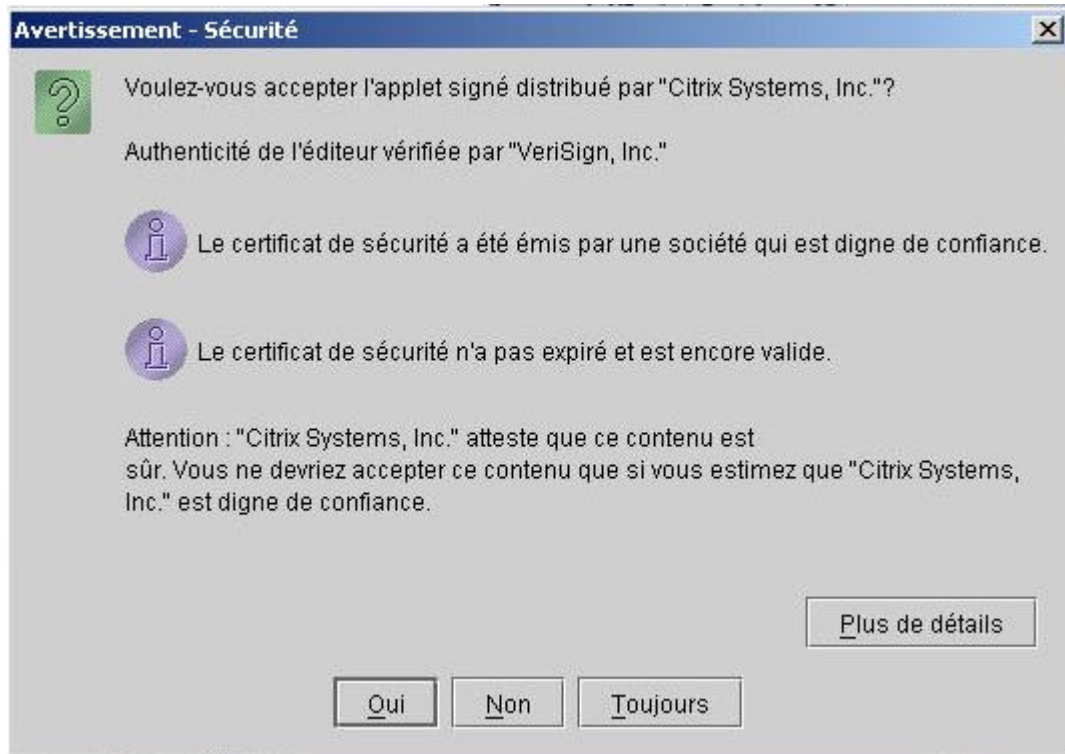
Avertissement - Sécurité

Voulez-vous accepter l'applet signé distribué par "Citrix Systems, Inc."?

Authenticité de l'éditeur vérifiée par "VeriSign, Inc."

Le certificat de sécurité a été émis par une société qui est digne de confiance.

Le certificat de sécurité n'a pas expiré et est encore valide.

Attention : "Citrix Systems, Inc." atteste que ce contenu est sûr. Vous ne devriez accepter ce contenu que si vous estimez que "Citrix Systems, Inc." est digne de confiance.

Plus de détails

Oui Non Toujours